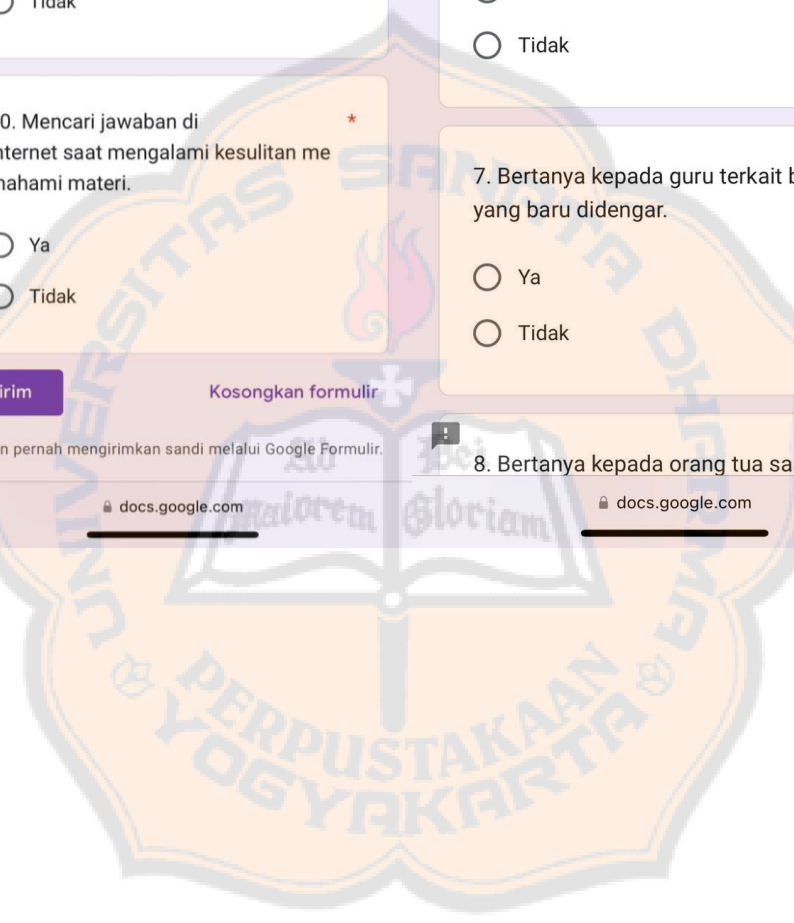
Tidak

0. Mencari jawaban di nternet saat mengalami kesulitan me nahami materi. *

Ya

Tidak

irim

Kosongkan formulir

n pernah mengirimkan sandi melalui Google Formulir.

docs.google.com

Tidak

7. Bertanya kepada guru terkait b yang baru didengar.

Ya

Tidak

8. Bertanya kepada orang tua sa

docs.google.com

UNIVERSITAS SANATA DHARMA
Ad Maiorem Dei Gloriam
PERPUSTAKAAN
YOGYAKARTA